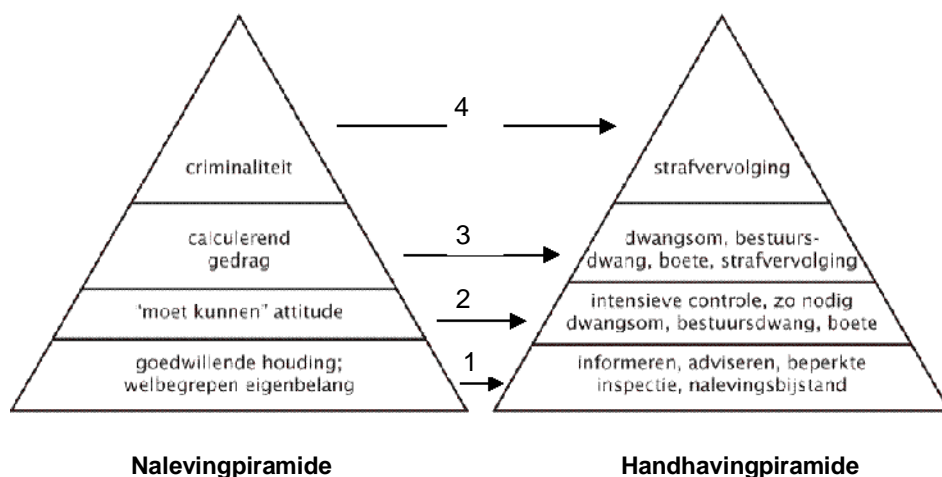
criminaliteit

calculerend gedrag

'moet kunnen" attitude

goedwillende houding; welbegrepen eigenbelang

4

3

2

1

strafvervolging

dwangsom, bestuursdwang, boete, strafvervolging

intensieve controle, zo nodig dwangsom, bestuursdwang, boete

informeren, adviseren, beperkte inspectie, nalevingsbijstand

Nalevingpiramide

Handhavingpiramide